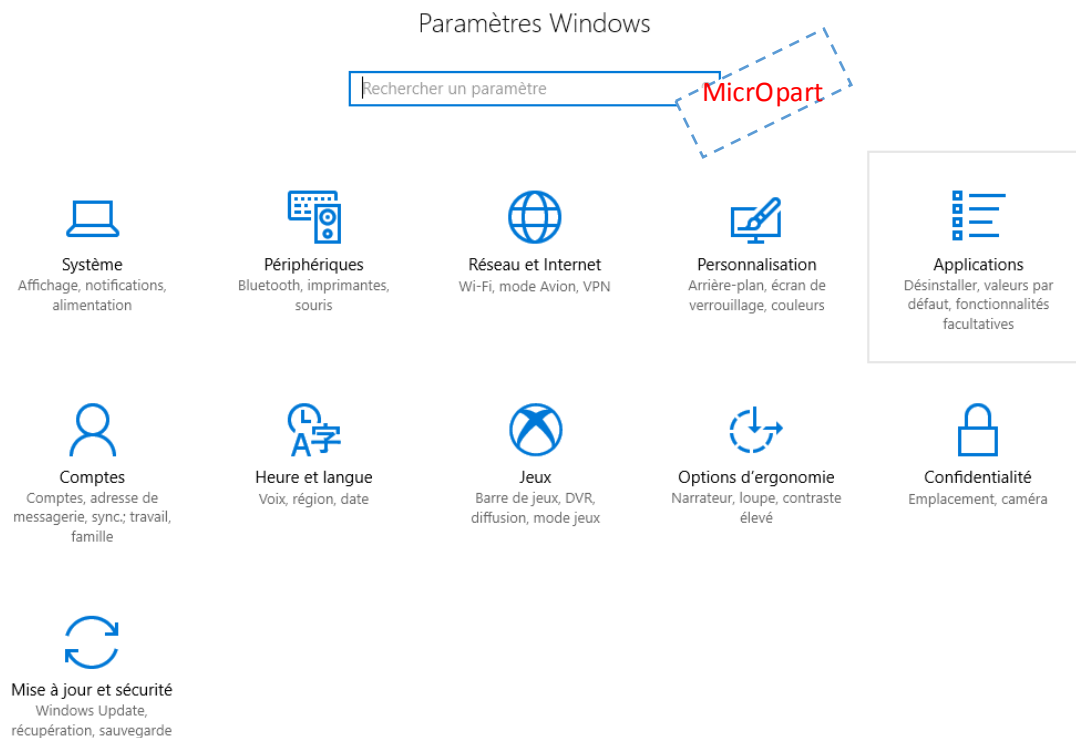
Paramètres Windows

Rechercher un paramètre

MicrOpart

Système
Affichage, notifications, alimentation

Périphériques
Bluetooth, imprimantes, souris

Réseau et Internet
Wi-Fi, mode Avion, VPN

Personnalisation
Arrière-plan, écran de verrouillage, couleurs

Applications
Désinstaller, valeurs par défaut, fonctionnalités facultatives

Comptes
Comptes, adresse de messagerie, sync.; travail, famille

Heure et langue
Voix, région, date

Jeux
Barre de jeux, DVR, diffusion, mode jeux

Options d'ergonomie
Narrateur, loupe, contraste élevé

Confidentialité
Emplacement, caméra

Mise à jour et sécurité
Windows Update, récupération, sauvegarde